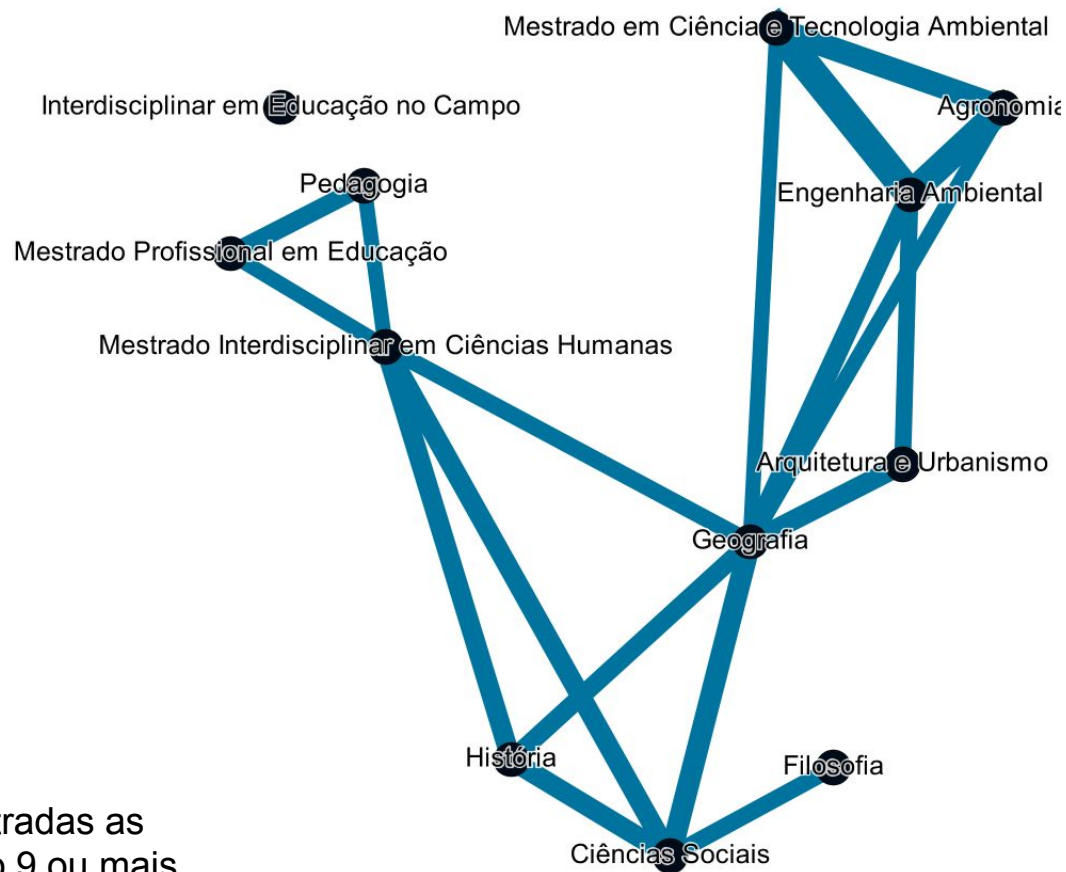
Mestrado em Ciência e Tecnologia Ambiental

Interdisciplinar em Educação no Campo

Agronomia

Pedagogia

Engenharia Ambiental

Mestrado Profissional em Educação

Mestrado Interdisciplinar em Ciências Humanas

Arquitetura e Urbanismo

Geografia

História

Filosofia

Ciências Sociais

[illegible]tradas as
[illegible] 9 ou mais